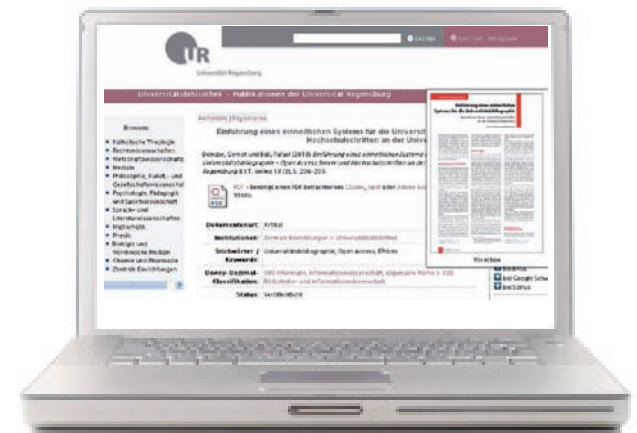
UR

Universität Regensburg

Universitätsbibliothek – Publikationen der Universität Regensburg

Browsen

Katholische Theologie
Rechtswissenschaften
Wirtschaftswissenschaften
Medizin
Philosophie, Kunst-, und Gesellschaftswissenschaften
Psychologie, Pädagogik und Sportwissenschaft
Sprache und Literaturwissenschaften
Mathematik
Physik
Biologie und Vorklinische Medizin
Chemie und Pharmazie
Zentrale Einrichtungen

Einführung eines einheitlichen Systems für die Univers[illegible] Hochschulschriften an der Univers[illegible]

Dokumentenart: Artikel

Institutionen: Zentrale Einrichtungen > Universitätsbibliothek

Stichwörter / Keywords: Universitätsbibliographie, Open Access, Effizienz

Dewey-Dezimal-Klassifikation: 000 Informatik, Informationswissenschaft, allgemeine Werke > 020 Bibliotheks- und Informationswissenschaft

Status: Veröffentlicht

Vorschau

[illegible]